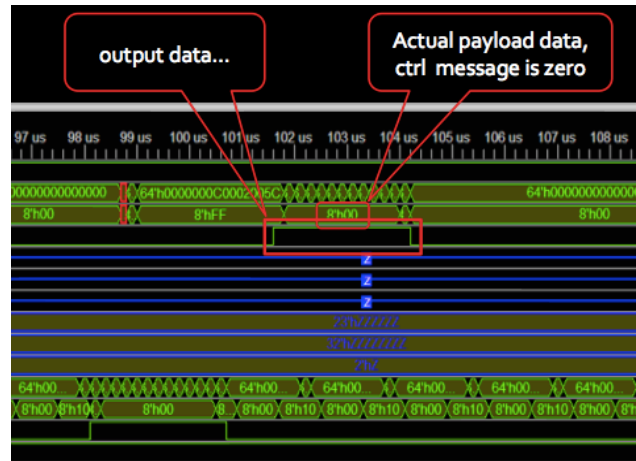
output data...

Actual payload data, ctrl message is zero

97 us 98 us 99 us 100 us 101 us 102 us 103 us 104 us 105 us 106 us 107 us 108 us

0000000000000 64'h0000000C0002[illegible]5C 64'h000000000000

8'h00 8'hFF 8'h00 8'h00

Z
Z
Z

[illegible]
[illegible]
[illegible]

64'h00 64'h00... 64'h00... 64'h00... 64'h00... 64'h00...

8'h00 8'h10 8'h00 8 8'h00 8'h10 8'h00 8'h10 8'h00 8'h10 8'h00 8'h10 8'h00